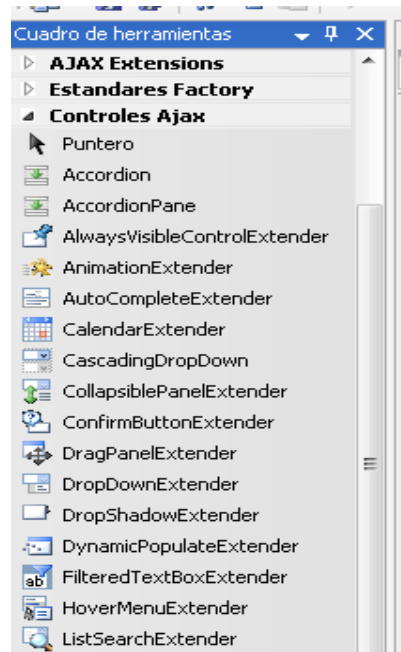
Cuadro de herramientas

AJAX Extensions

Estandares Factory

Controles Ajax

Puntero

Accordion

AccordionPane

AlwaysVisibleControlExtender

AnimationExtender

AutoCompleteExtender

CalendarExtender

CascadingDropDown

CollapsiblePanelExtender

ConfirmButtonExtender

DragPanelExtender

DropDownExtender

DropShadowExtender

DynamicPopulateExtender

FilteredTextBoxExtender

HoverMenuExtender

ListSearchExtender